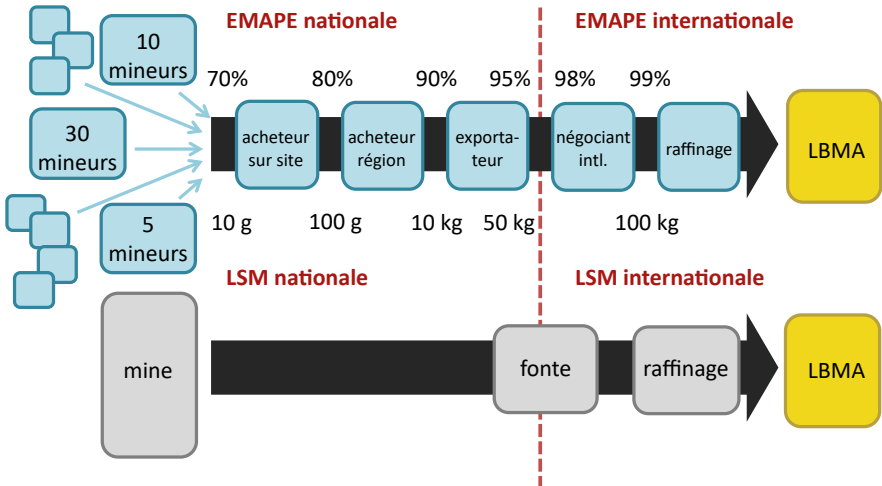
EMAPE nationale

EMAPE internationale

10 mineurs

30 mineurs

5 mineurs

70%

80%

90%

95%

98%

99%

acheteur sur site

acheteur région

exportateur

négociant intl.

raffinage

LBMA

10 g

100 g

10 kg

50 kg

100 kg

LSM nationale

LSM internationale

mine

fonte

raffinage

LBMA